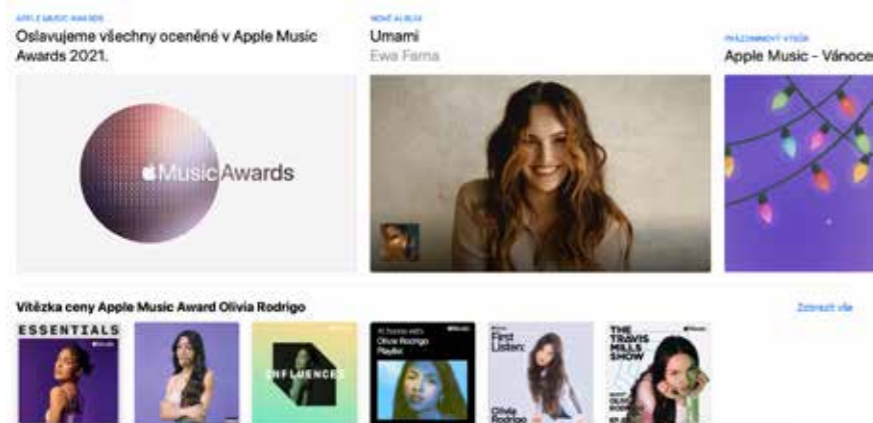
APPLE MUSIC AWARDS
Oslavujeme všechny oceněné v Apple Music Awards 2021.

NOVÉ ALBUM
Umami
Ewa Farna

PRÁZDNINOVÝ VÝBĚR
Apple Music - Vánoce

Music Awards

Vítězka ceny Apple Music Award Olivia Rodrigo

Zobrazit vše

ESSENTIALS

INFLUENCES

Olivia Rodrigo Playlist

First Listen: Olivia Rodrigo

THE TRAVIS MILLS SHOW